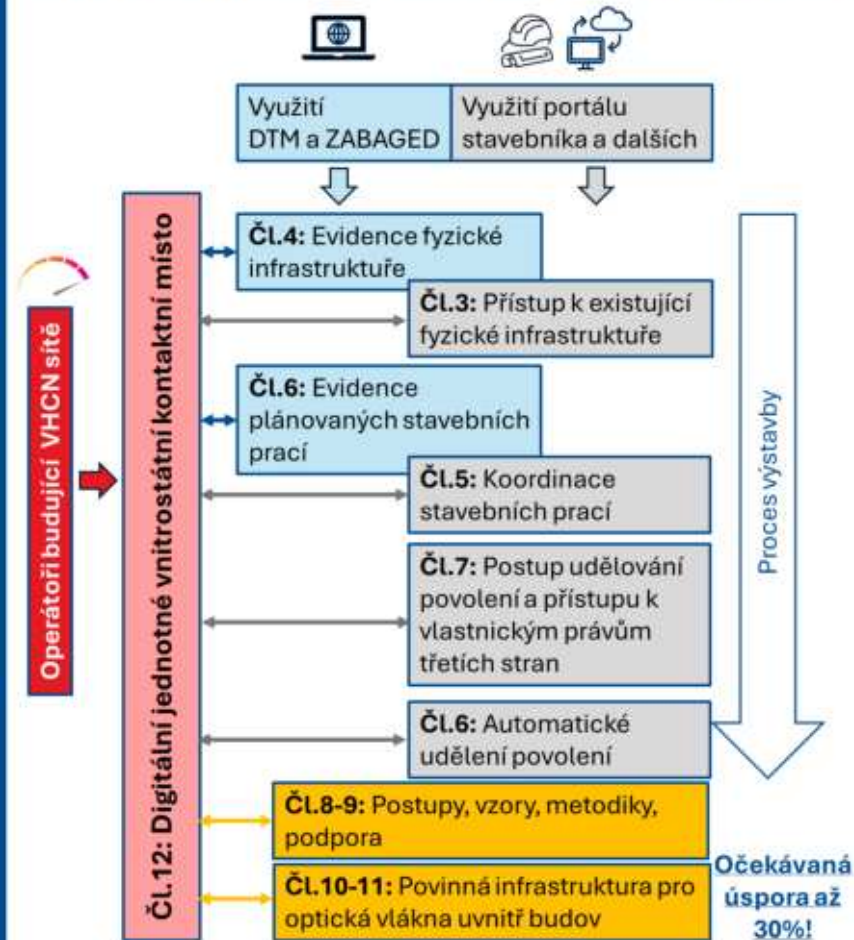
Využití DTM a ZABAGED

Využití portálu stavebníka a dalších

Operátoři budující VHCN sítě

Čl. 12: Digitální jednotné vnitrostátní kontaktní místo

Čl.4: Evidence fyzické infrastruktuře

Čl.3: Přístup k existující fyzické infrastruktuře

Čl.6: Evidence plánovaných stavebních prací

Čl.5: Koordinace stavebních prací

Čl.7: Postup udělování povolení a přístupu k vlastnickým právům třetích stran

Čl.6: Automatické udělení povolení

Proces výstavby

Čl.8-9: Postupy, vzory, metodiky, podpora

Čl.10-11: Povinná infrastruktura pro optická vlákna uvnitř budov

Očekávaná úspora až 30%!